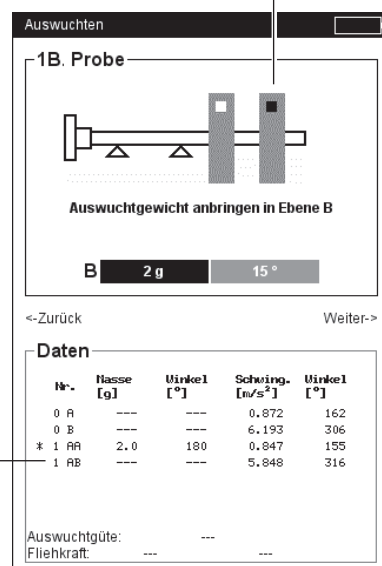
Auswuchten

1B. Probe

Auswuchtgewicht anbringen in Ebene B

B 2 g 15 °

<-Zurück

Weiter->

Daten

| Nr. | Nasse [g] | Winkel [°] | Schwing. [m/s²] | Winkel [°] |
|---|---|---|---|---|
| 0 A | --- | --- | 0.872 | 162 |
| 0 B | --- | --- | 6.193 | 306 |
| * 1 AA | 2.0 | 180 | 0.847 | 155 |
| 1 AB | --- | --- | 5.848 | 316 |

Auswuchtgüte: ---

Fliehkraft: --- ---